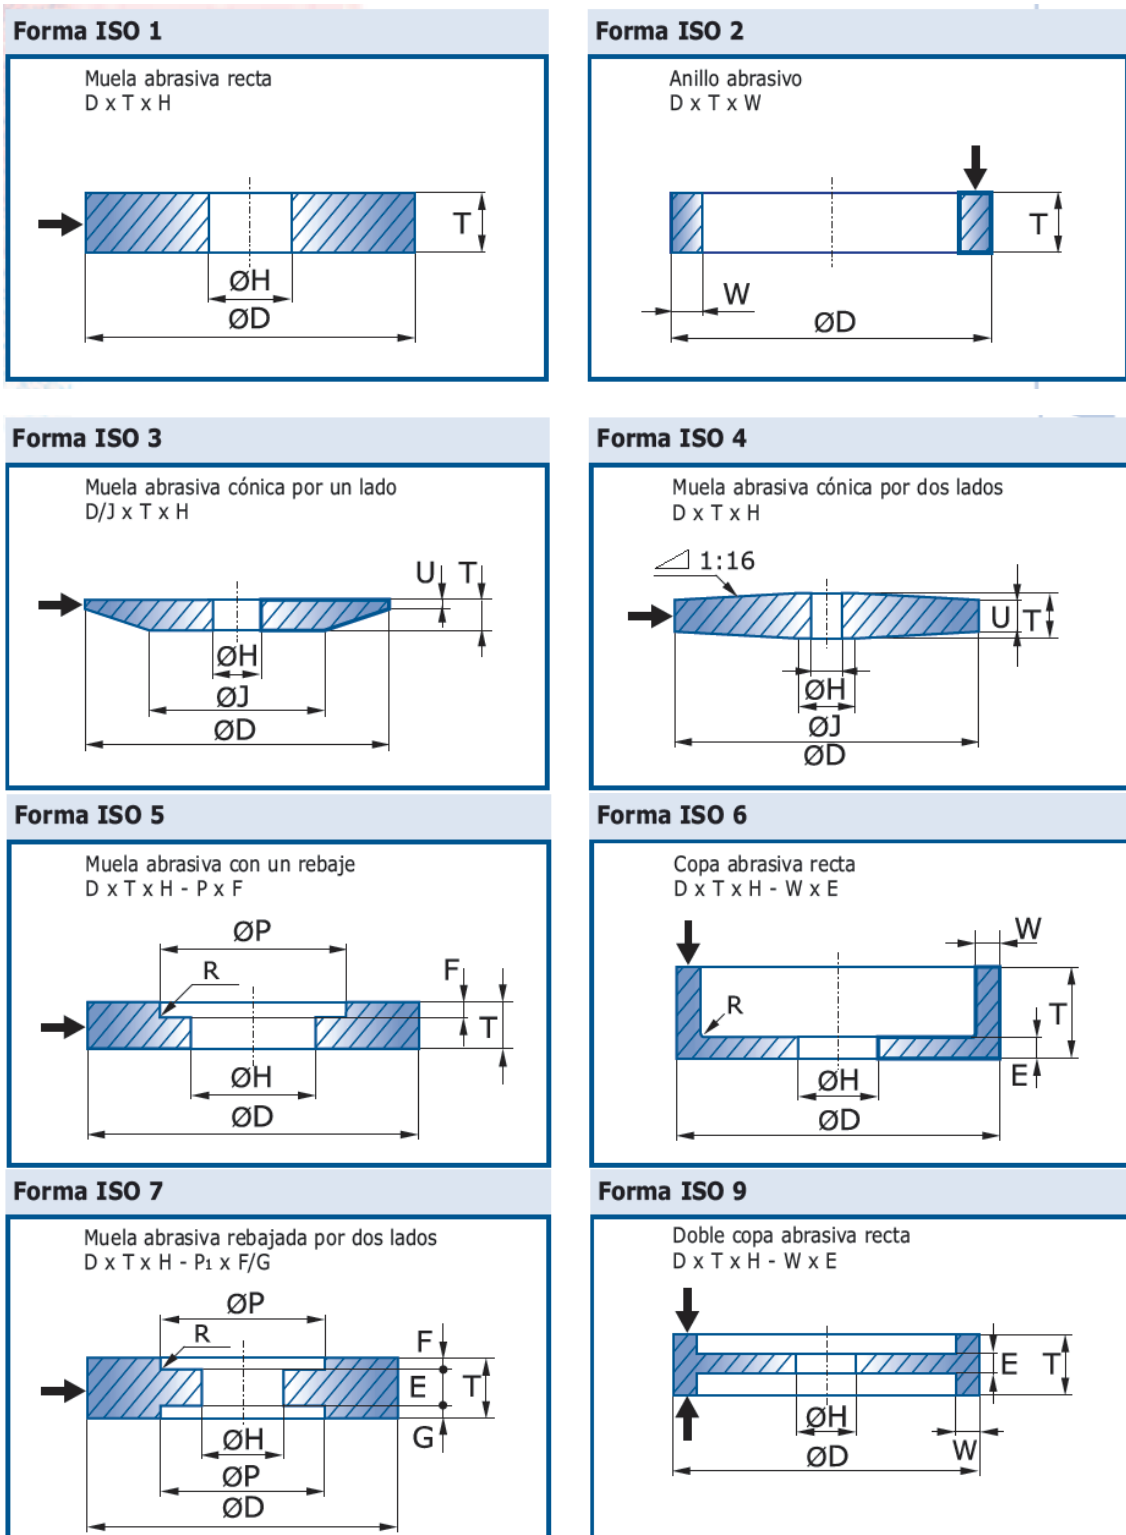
Forma ISO 1

Muela abrasiva recta
D x T x H

T
ØH
ØD

Forma ISO 2

Anillo abrasivo
D x T x W

T
W
ØD

Forma ISO 3

Muela abrasiva cónica por un lado
D/J x T x H

U T
ØH
ØJ
ØD

Forma ISO 4

Muela abrasiva cónica por dos lados
D x T x H

1:16
U T
ØH
ØJ
ØD

Forma ISO 5

Muela abrasiva con un rebaje
D x T x H - P x F

ØP
R
F
T
ØH
ØD

Forma ISO 6

Copa abrasiva recta
D x T x H - W x E

W
R
T
E
ØH
ØD

Forma ISO 7

Muela abrasiva rebajada por dos lados
D x T x H - P1 x F/G

ØP
R
F
E
T
G
ØH
ØP
ØD

Forma ISO 9

Doble copa abrasiva recta
D x T x H - W x E

E T
ØH
ØD
W